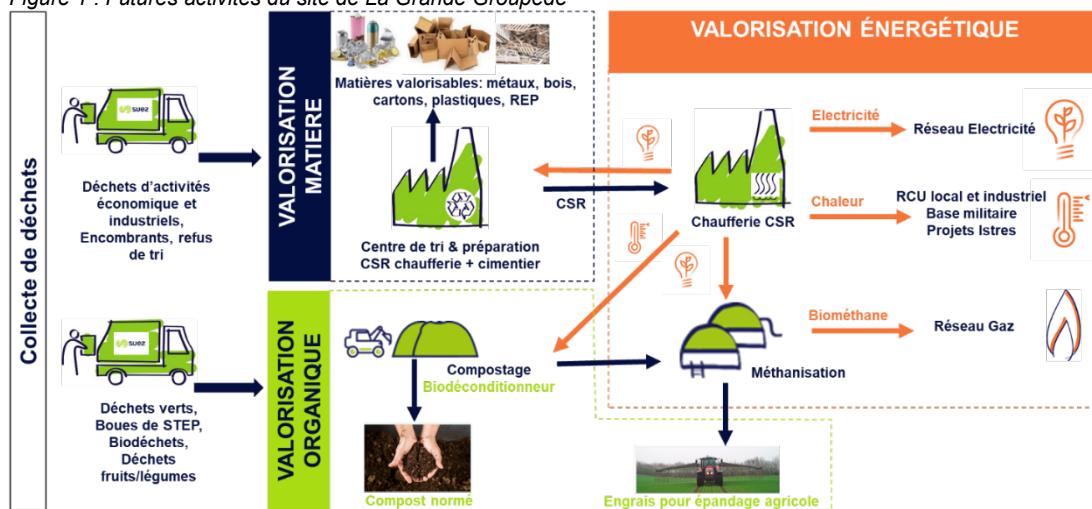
Figure 1 : Futures activités du site de La Grande Groupède

Collecte de déchets

suez

Déchets d'activités économique et industriels, Encombrants, refus de tri

suez

Déchets verts, Boues de STEP, Biodéchets, Déchets fruits/légumes

VALORISATION MATIERE

Matières valorisables: métaux, bois, cartons, plastiques, REP

Centre de tri & préparation CSR chaufferie + cimentier

CSR

VALORISATION ORGANIQUE

Compostage
Biodéconditionneur

Compost normé

VALORISATION ÉNERGÉTIQUE

Chaufferie CSR

Electricité
Réseau Electricité

Chaleur
RCU local et industriel
Base militaire
Projets Istres

Biométhane
Réseau Gaz

Méthanisation

Engrais pour épandage agricole